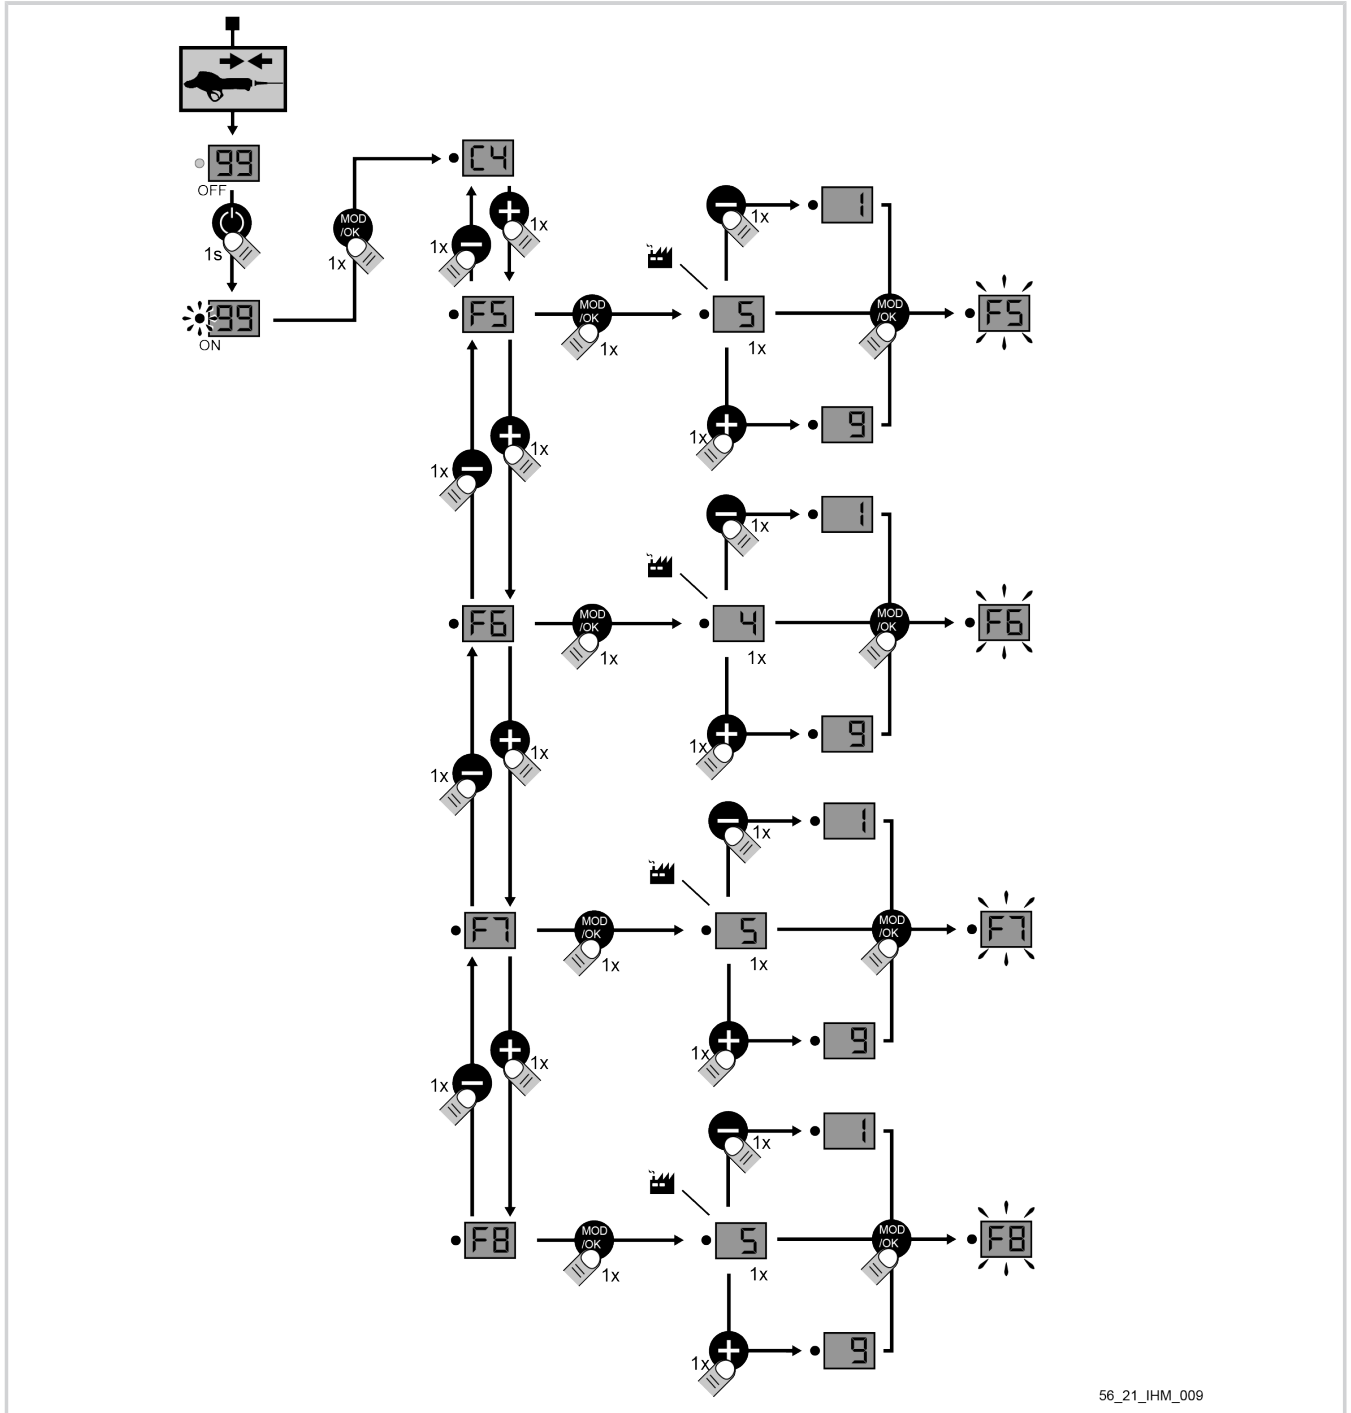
99
OFF
1s
99
ON
MOD /OK
1x
C4
1x
1x
F5
MOD /OK
1x
5
1x
1x
1
1x
9
MOD /OK
F5
1x
1x
F6
MOD /OK
1x
4
1x
1x
1
1x
9
MOD /OK
F6
1x
1x
F7
MOD /OK
1x
5
1x
1x
1
1x
9
MOD /OK
F7
1x
1x
F8
MOD /OK
1x
5
1x
1x
1
1x
9
MOD /OK
F8
56_21_IHM_009